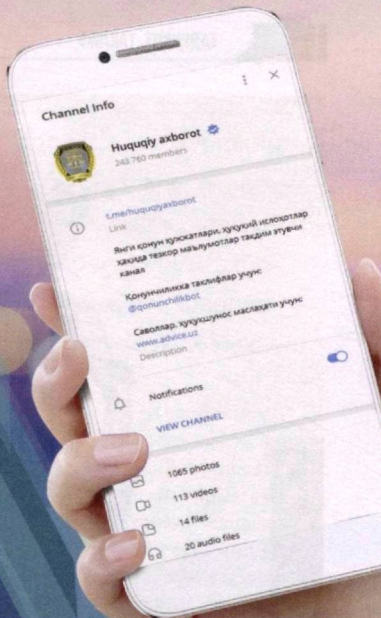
Channel Info

Huquqiy axborot
249 760 members

t.me/huquqiyaxborot
Link

Янги қонун ҳужжатлари, ҳуқуқий ислоҳотлар ҳақида тезкор маълумотлар тақдим этувчи канал

Қонунчиликка таклифлар учун: @qonunchilikbot

Саволлар, ҳуқуқшунос маслаҳати учун: www.advice.uz
Description

Notifications

VIEW CHANNEL

1065 photos
113 videos
14 files
20 audio files